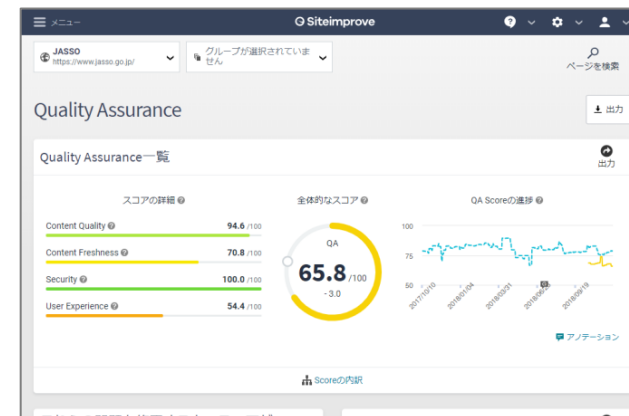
メニュー

Siteimprove

JASSO
https://www.jasso.go.jp/

グループが選択されていません

ページを検索

Quality Assurance

出力

Quality Assurance一覧

出力

スコアの詳細

Content Quality 94.6 /100

Content Freshness 70.8 /100

Security 100.0 /100

User Experience 54.4 /100

全体的なスコア

QA

65.8 /100

- 3.0

QA Scoreの進捗

100

75

50

2017/10/10

2018/01/04

2018/03/31

2018/06/

2018/09/19

アノテーション

Scoreの内訳

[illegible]